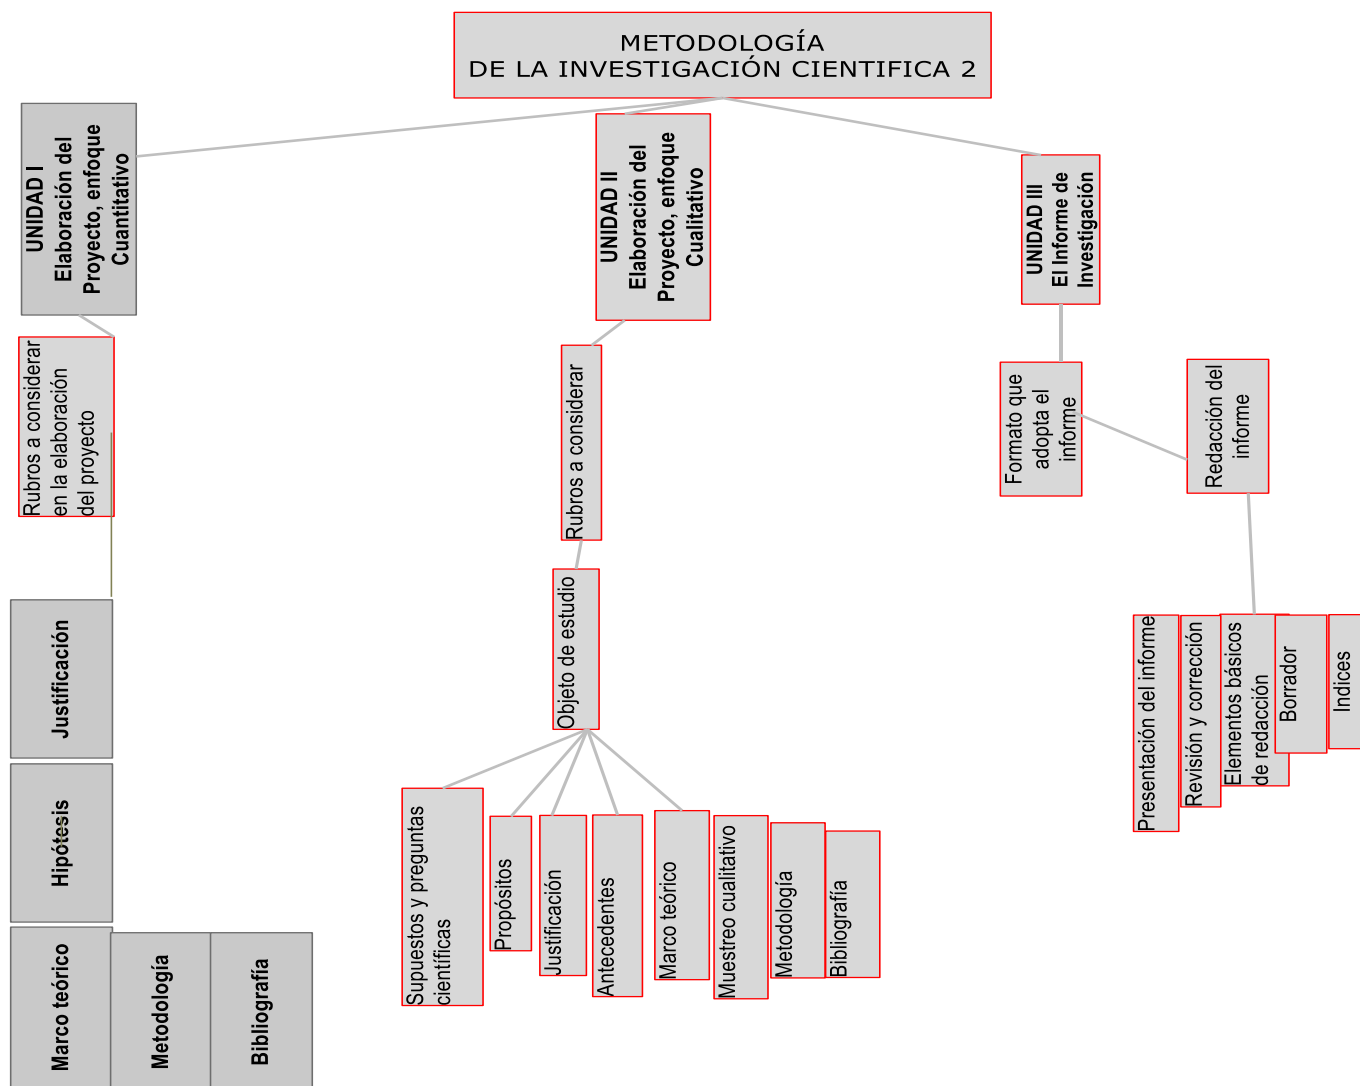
METODOLOGÍA
DE LA INVESTIGACIÓN CIENTIFICA 2

UNIDAD I
Elaboración del Proyecto, enfoque Cuantitativo

Rubros a considerar en la elaboración del proyecto

Justificación

Hipótesis

Marco teórico

Metodología

Bibliografía

UNIDAD II
Elaboración del Proyecto, enfoque Cualitativo

Rubros a considerar

Objeto de estudio

Supuestos y preguntas científicas

Propósitos

Justificación

Antecedentes

Marco teórico

Muestreo cualitativo

Metodología

Bibliografía

UNIDAD III
El Informe de Investigación

Formato que adopta el informe

Redacción del informe

Presentación del informe

Revisión y corrección

Elementos básicos de redacción

Borrador

Indices